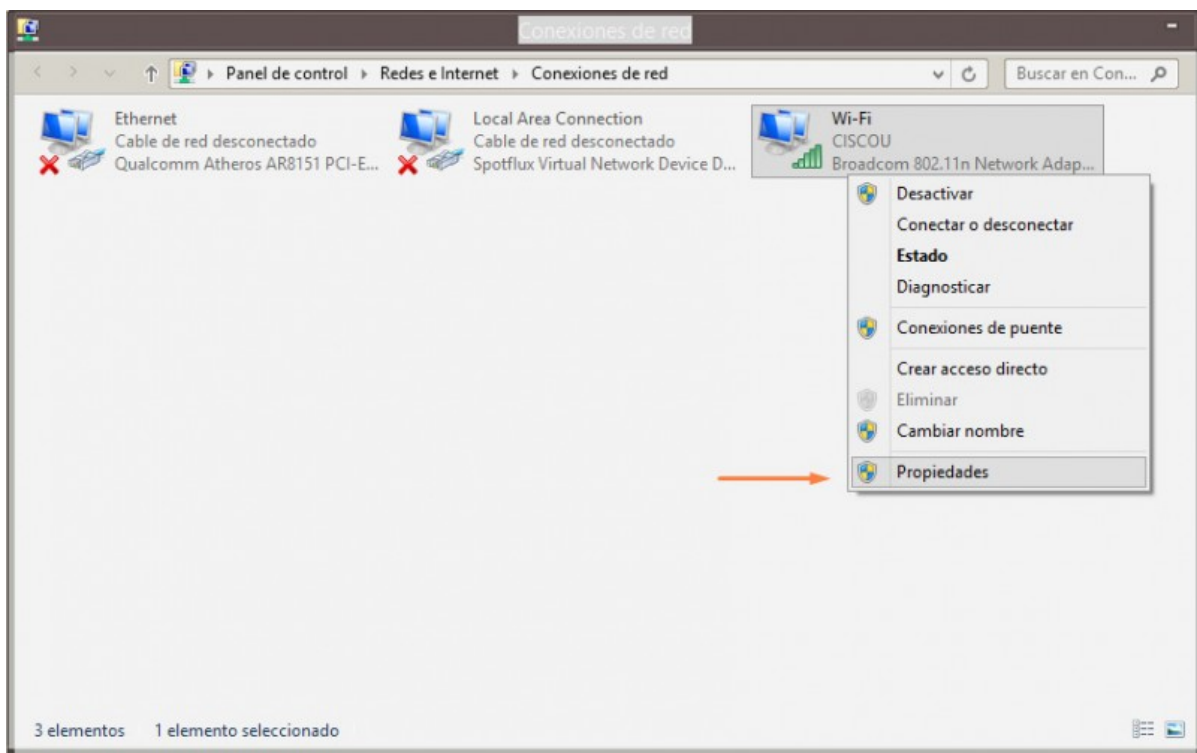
Conexiones de red

Panel de control ▸ Redes e Internet ▸ Conexiones de red

Buscar en Con...

Ethernet
Cable de red desconectado
Qualcomm Atheros AR8151 PCI-E...

Local Area Connection
Cable de red desconectado
Spotflux Virtual Network Device D...

Wi-Fi
CISCOU
Broadcom 802.11n Network Adap...

Desactivar
Conectar o desconectar
Estado
Diagnosticar
Conexiones de puente
Crear acceso directo
Eliminar
Cambiar nombre
Propiedades

3 elementos 1 elemento seleccionado